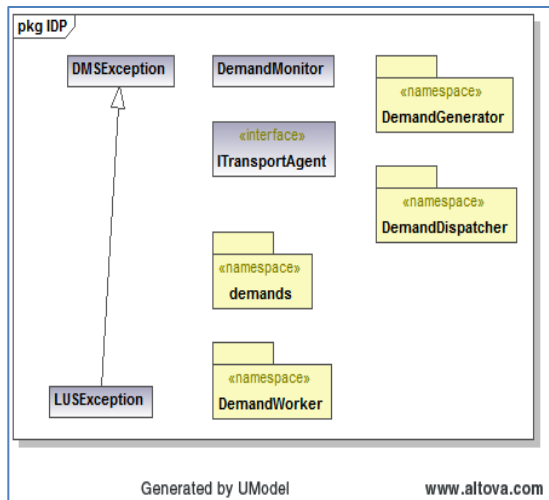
pkg IDP

DMSException

DemandMonitor

«namespace»
DemandGenerator

«interface»
ITransportAgent

«namespace»
DemandDispatcher

«namespace»
demands

«namespace»
DemandWorker

LUSException

Generated by UModel

www.altova.com